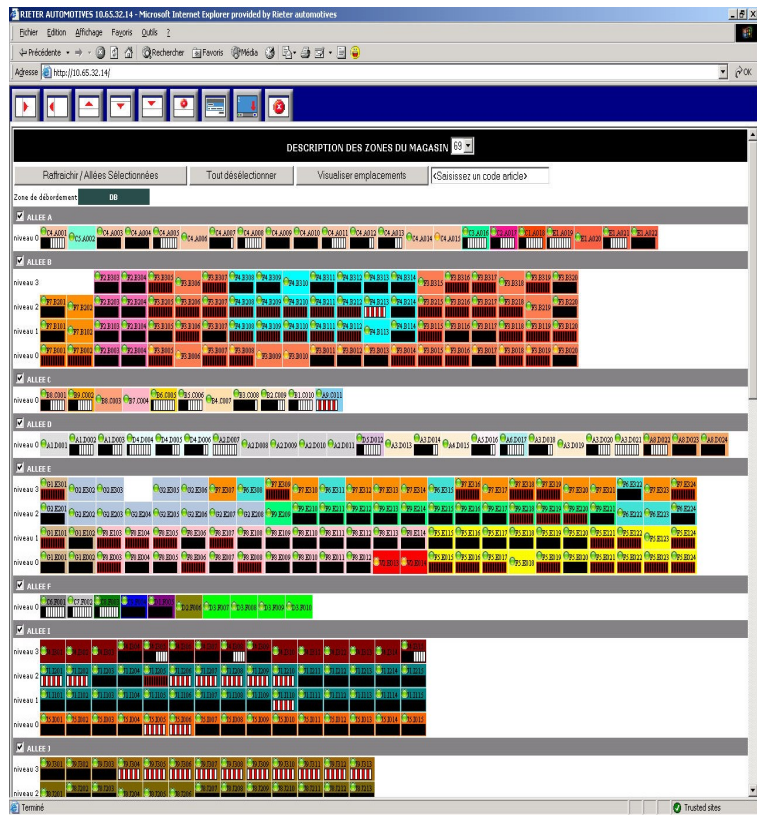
RIETER AUTOMOTIVES 10.65.32.14 - Microsoft Internet Explorer provided by Rieter automotives

Fichier Edition Affichage Favoris Outils ?

Précédente Rechercher Favoris Média

Adresse http://10.65.32.14/

OK

DESCRIPTION DES ZONES DU MAGASIN 69

Rafraichir / Allées Sélectionnées

Tout désélectionner

Visualiser emplacements

<Saisissez un code article>

Zone de débordement DB

ALLEE A

niveau 0 C4.A001 C5.A002 C4.A003 C4.A004 C4.A005 C4.A006 C4.A007 C4.A008 C4.A009 C4.A010 C4.A011 C4.A012 C4.A013 C4.A014 C4.A015 T3.A016 T3.A017 C1.A018 E1.A019 E1.A020 E1.A021 E1.A022

ALLEE B

niveau 3 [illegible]

niveau 2 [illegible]

niveau 1 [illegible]

niveau 0 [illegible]

ALLEE C

niveau 0 E6.C001 E6.C002 E6.C003 E7.C004 E6.C005 E5.C006 B4.C007 B3.C008 B2.C009 B1.C010 A8.C011

ALLEE D

niveau 0 A1.D001 A1.D002 A1.D003 D4.D004 D4.D005 D4.D006 A2.D007 A2.D008 A2.D009 A2.D010 A2.D011 D5.D012 A3.D013 A3.D014 A4.D015 A5.D016 A6.D017 A3.D018 A3.D019 A3.D020 A3.D021 A8.D022 A8.D023 A8.D024

ALLEE E

niveau 3 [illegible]

niveau 2 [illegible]

niveau 1 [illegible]

niveau 0 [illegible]

ALLEE F

niveau 0 D6.F001 C7.F002 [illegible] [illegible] D2.F005 D3.F007 D3.F008 D3.F009 D3.F010

ALLEE I

niveau 3 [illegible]

niveau 2 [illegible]

niveau 1 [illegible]

niveau 0 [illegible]

ALLEE J

niveau 3 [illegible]

niveau 2 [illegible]

Terminé

Trusted sites